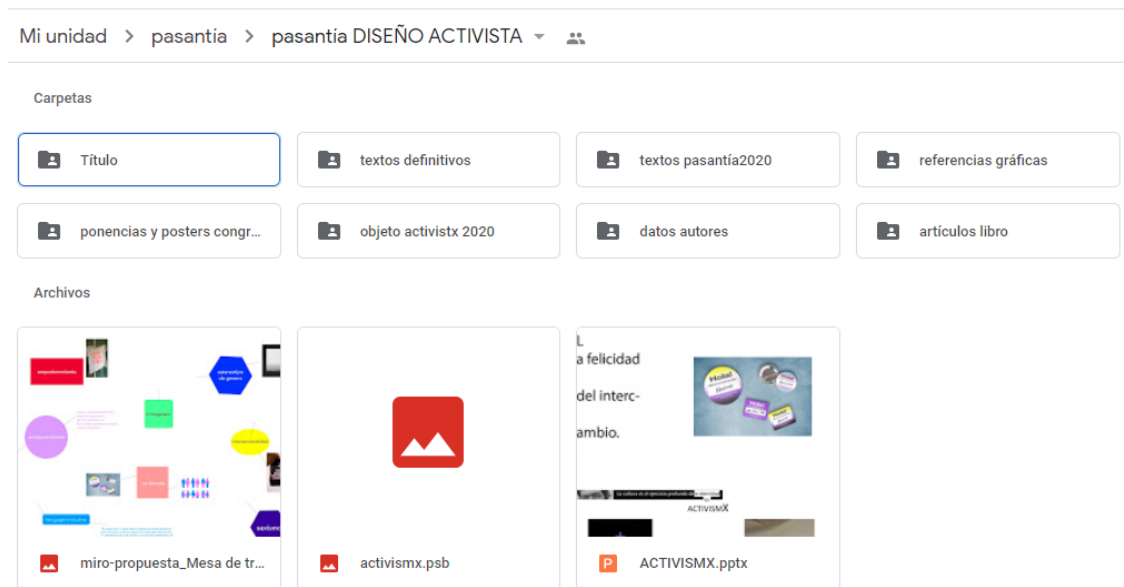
Mi unidad > pasantía > pasantía DISEÑO ACTIVISTA

Carpetas

Título

textos definitivos

textos pasantía2020

referencias gráficas

ponencias y posters congr...

objeto activistx 2020

datos autores

artículos libro

Archivos

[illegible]

L
a felicidad
del interc-
ambio.

ACTIVISMX

miro-propuesta_Mesa de tr...

activismx.psb

ACTIVISMX.pptx